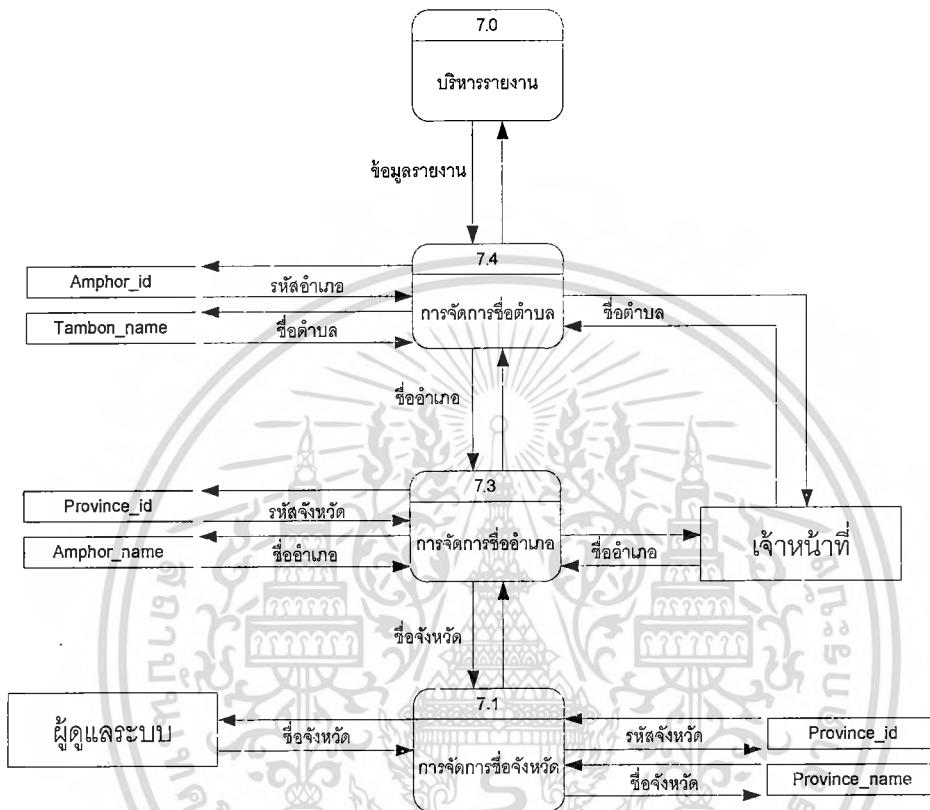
7.0
บริหารรายงาน

ข้อมูลรายงาน

7.4
การจัดการชื่อตำบล

Amphor_id
รหัสอำเภอ
Tambon_name
ชื่อตำบล
ชื่อตำบล

ชื่ออำเภอ

7.3
การจัดการชื่ออำเภอ

Province_id
รหัสจังหวัด
Amphor_name
ชื่ออำเภอ
ชื่ออำเภอ

เจ้าหน้าที่

ชื่อจังหวัด

7.1
การจัดการชื่อจังหวัด

ผู้ดูแลระบบ
ชื่อจังหวัด
รหัสจังหวัด
Province_id
ชื่อจังหวัด
Province_name